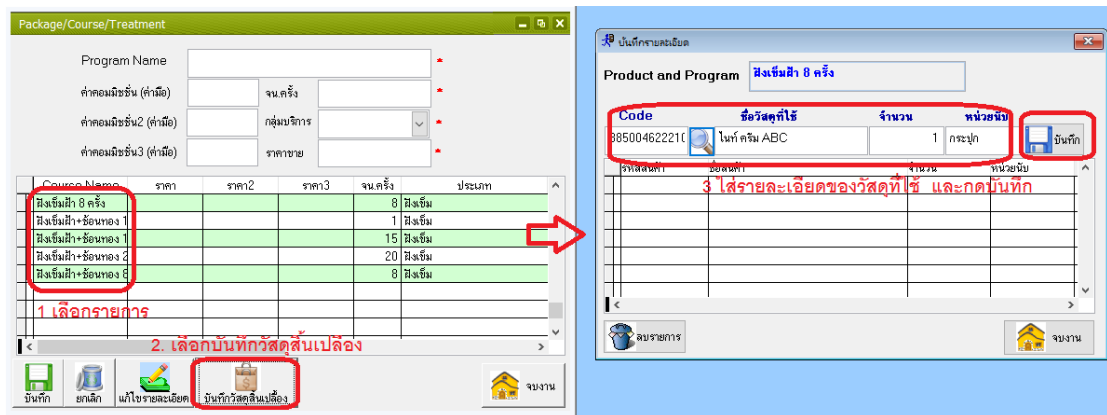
Package/Course/Treatment

Program Name *

ค่าคอมมิชชั่น (ค่ามือ) จน.ครั้ง *

ค่าคอมมิชชั่น2 (ค่ามือ) กลุ่มบริการ *

ค่าคอมมิชชั่น3 (ค่ามือ) ราคาขาย *

| Course Name | ราคา | ราคา2 | ราคา3 | จน.ครั้ง | ประเภท |
|---|---|---|---|---|---|
| ฝังเข็มฝ้า 8 ครั้ง | | | | 8 | ฝังเข็ม |
| ฝังเข็มฝ้า+ช้อนทอง 1 | | | | 1 | ฝังเข็ม |
| ฝังเข็มฝ้า+ช้อนทอง 1 | | | | 15 | ฝังเข็ม |
| ฝังเข็มฝ้า+ช้อนทอง 2 | | | | 20 | ฝังเข็ม |
| ฝังเข็มฝ้า+ช้อนทอง 8 | | | | 8 | ฝังเข็ม |

1 เลือกรายการ

2. เลือกบันทึกวัสดุสิ้นเปลือง

บันทึก ยกเลิก แก้ไขรายละเอียด บันทึกวัสดุสิ้นเปลือง จบงาน

บันทึกรายละเอียด

Product and Program ฝังเข็มฝ้า 8 ครั้ง

| Code | ชื่อวัสดุที่ใช้ | จำนวน | หน่วยนับ |
|---|---|---|---|
| 885004622210 | ไนท์ ครีม ABC | 1 | กระปุก |

บันทึก

| รหัสสินค้า | ชื่อสินค้า | จำนวน | หน่วยนับ |
|---|---|---|---|

3 ใส่รายละเอียดของวัสดุที่ใช้ และกดบันทึก

ลบรายการ จบงาน